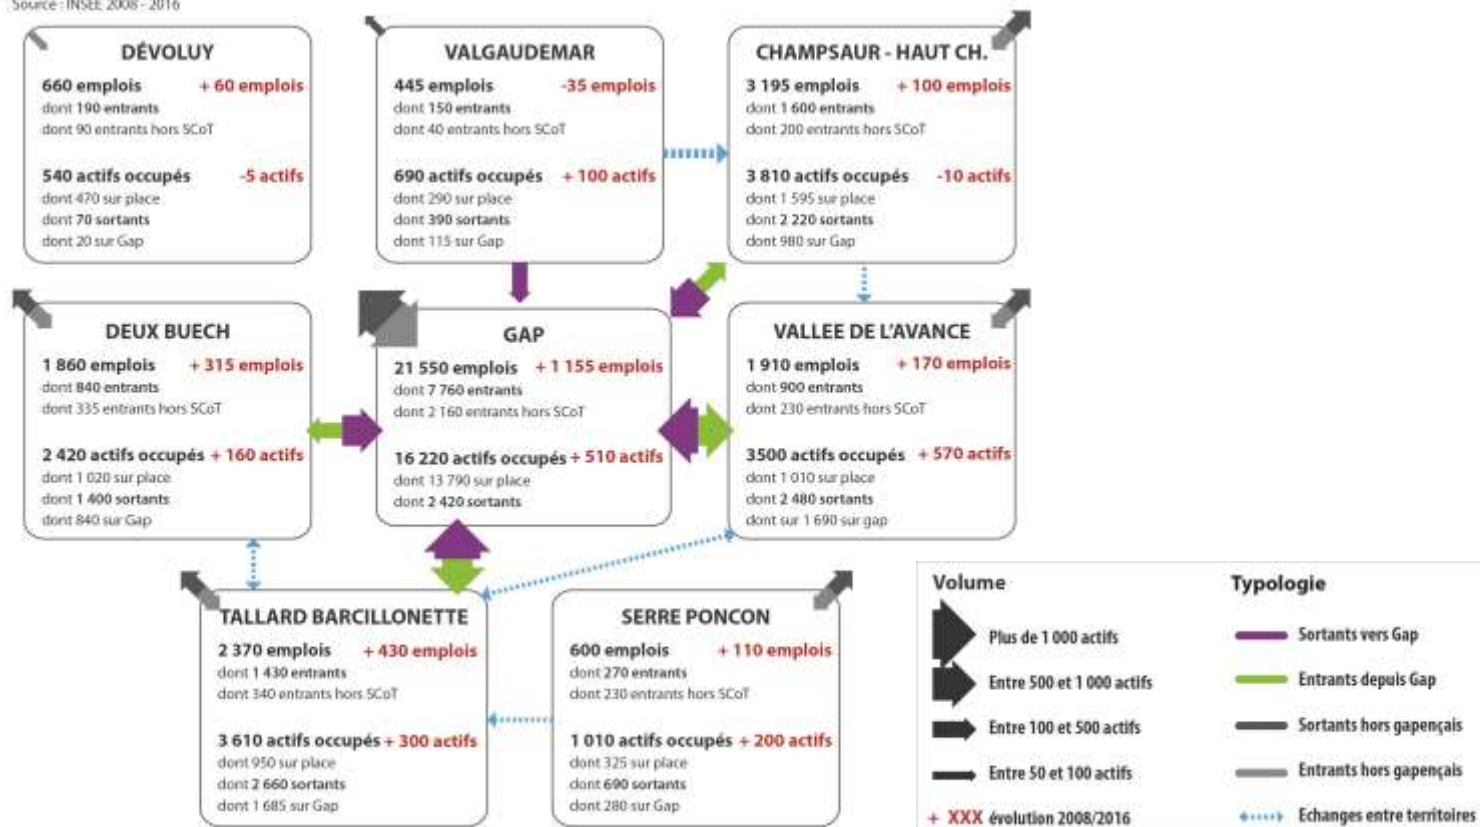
Source : INSEE 2008 - 2016

DÉVOLUY
660 emplois + 60 emplois
dont 190 entrants
dont 90 entrants hors SCoT
540 actifs occupés -5 actifs
dont 470 sur place
dont 70 sortants
dont 20 sur Gap

VALGAUDEMAR
445 emplois -35 emplois
dont 150 entrants
dont 40 entrants hors SCoT
690 actifs occupés + 100 actifs
dont 290 sur place
dont 390 sortants
dont 115 sur Gap

CHAMPSAUR - HAUT CH.
3 195 emplois + 100 emplois
dont 1 600 entrants
dont 200 entrants hors SCoT
3 810 actifs occupés -10 actifs
dont 1 595 sur place
dont 2 220 sortants
dont 980 sur Gap

DEUX BUECH
1 860 emplois + 315 emplois
dont 840 entrants
dont 335 entrants hors SCoT
2 420 actifs occupés + 160 actifs
dont 1 020 sur place
dont 1 400 sortants
dont 840 sur Gap

GAP
21 550 emplois + 1 155 emplois
dont 7 760 entrants
dont 2 160 entrants hors SCoT
16 220 actifs occupés + 510 actifs
dont 13 790 sur place
dont 2 420 sortants

VALLEE DE L'AVANCE
1 910 emplois + 170 emplois
dont 900 entrants
dont 230 entrants hors SCoT
3500 actifs occupés + 570 actifs
dont 1 010 sur place
dont 2 480 sortants
dont sur 1 690 sur gap

TALLARD BARCILLONETTE
2 370 emplois + 430 emplois
dont 1 430 entrants
dont 340 entrants hors SCoT
3 610 actifs occupés + 300 actifs
dont 950 sur place
dont 2 660 sortants
dont 1 685 sur Gap

SERRE PONCON
600 emplois + 110 emplois
dont 270 entrants
dont 230 entrants hors SCoT
1 010 actifs occupés + 200 actifs
dont 325 sur place
dont 690 sortants
dont 280 sur Gap

Volume
Plus de 1 000 actifs
Entre 500 et 1 000 actifs
Entre 100 et 500 actifs
Entre 50 et 100 actifs
+ XXX évolution 2008/2016

Typologie
Sortants vers Gap
Entrants depuis Gap
Sortants hors gapençais
Entrants hors gapençais
Echanges entre territoires